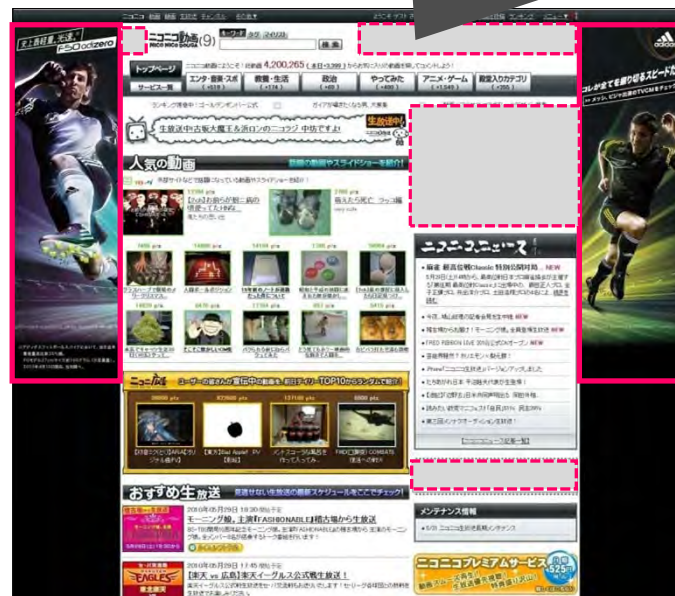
史上最軽量、光速。
F50 adizero

adidas

ニコニコ動画(9)

トップページ
エンタ・音楽・スポ
教養・生活
政治
やってみた
アニメ・ゲーム
殿堂入りカテゴリ
サービス一覧

4,200,265

生放送中
生放送中古坂大魔王&浜口のニコラジ 中坊ですよ!

人気の動画

ニコニコニュース

ニコニ広告

おすすめ生放送

モーニング娘。主演『FASHIONABLE』稽古場から生放送

【楽天 vs 広島】楽天イーグルス公式戦生放送!

EAGLES

メンテナンス情報

ニコニコプレミアムサービス
月額525円